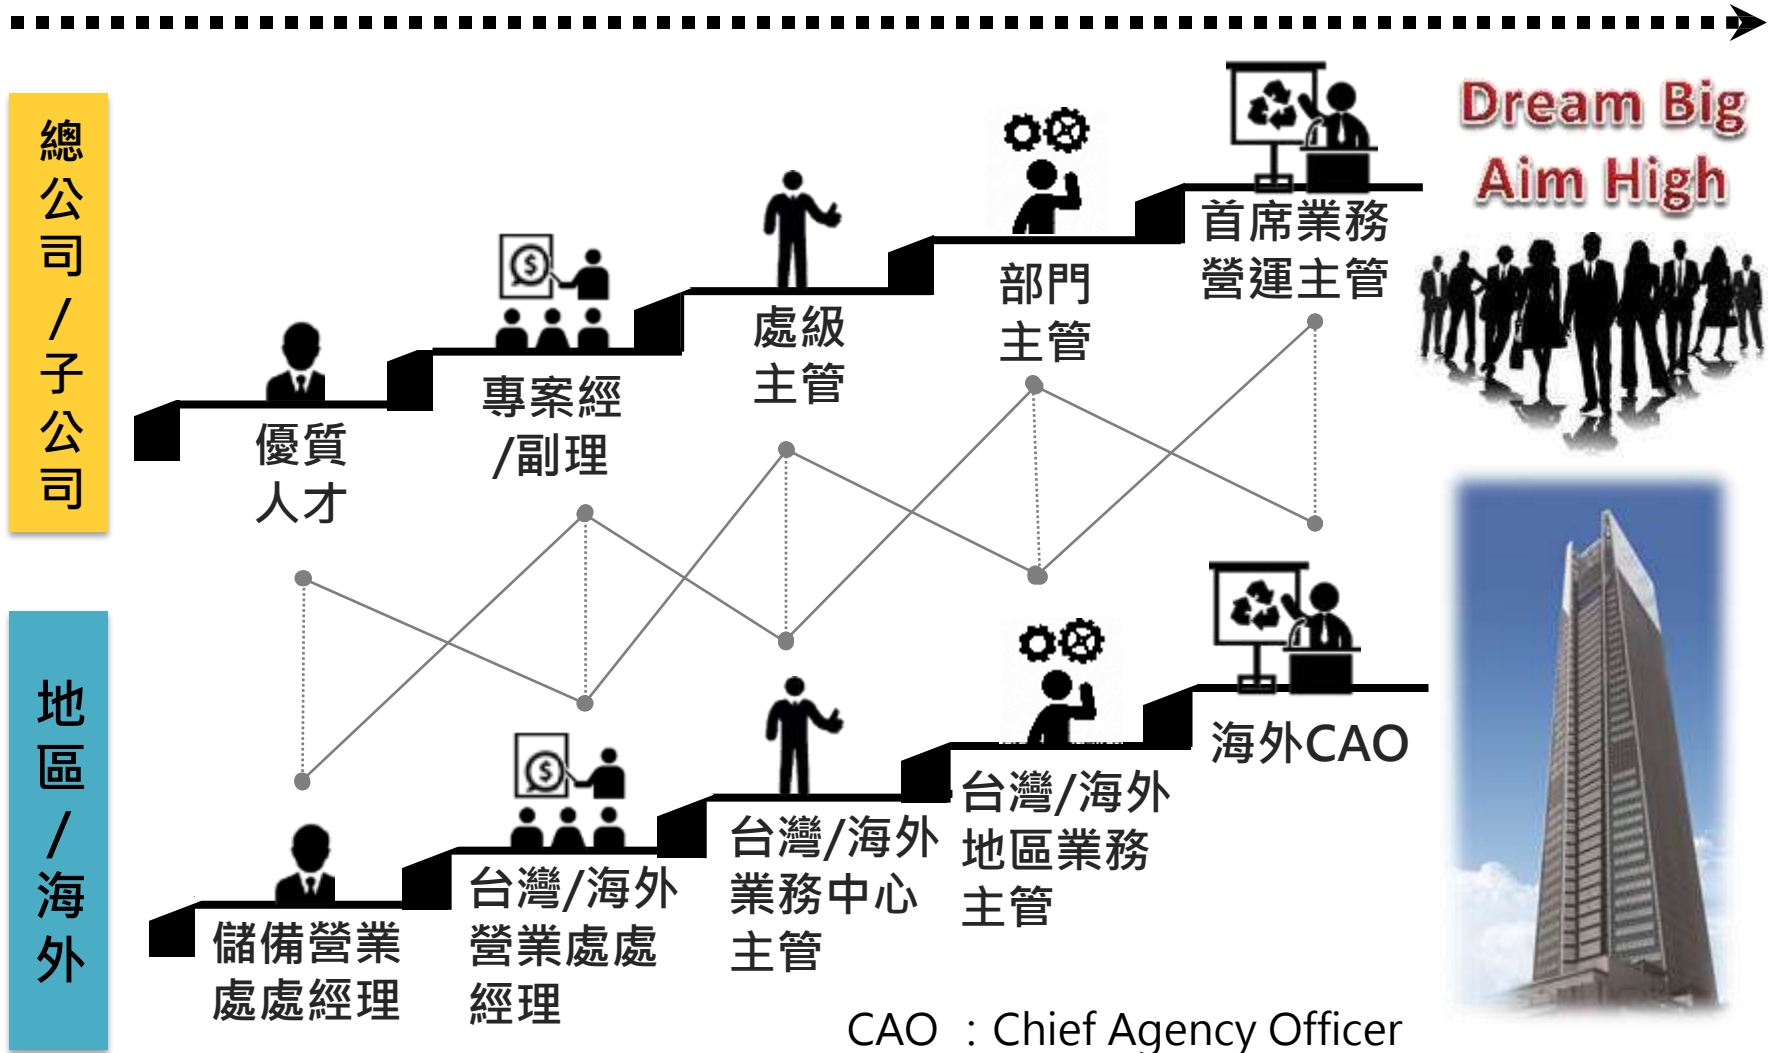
Dream Big
Aim High

總公司/子公司

優質人才

專案經/副理

處級主管

部門主管

首席業務營運主管

地區/海外

儲備營業處處經理

台灣/海外營業處處經理

台灣/海外業務中心主管

台灣/海外地區業務主管

海外CAO

CAO ：Chief Agency Officer